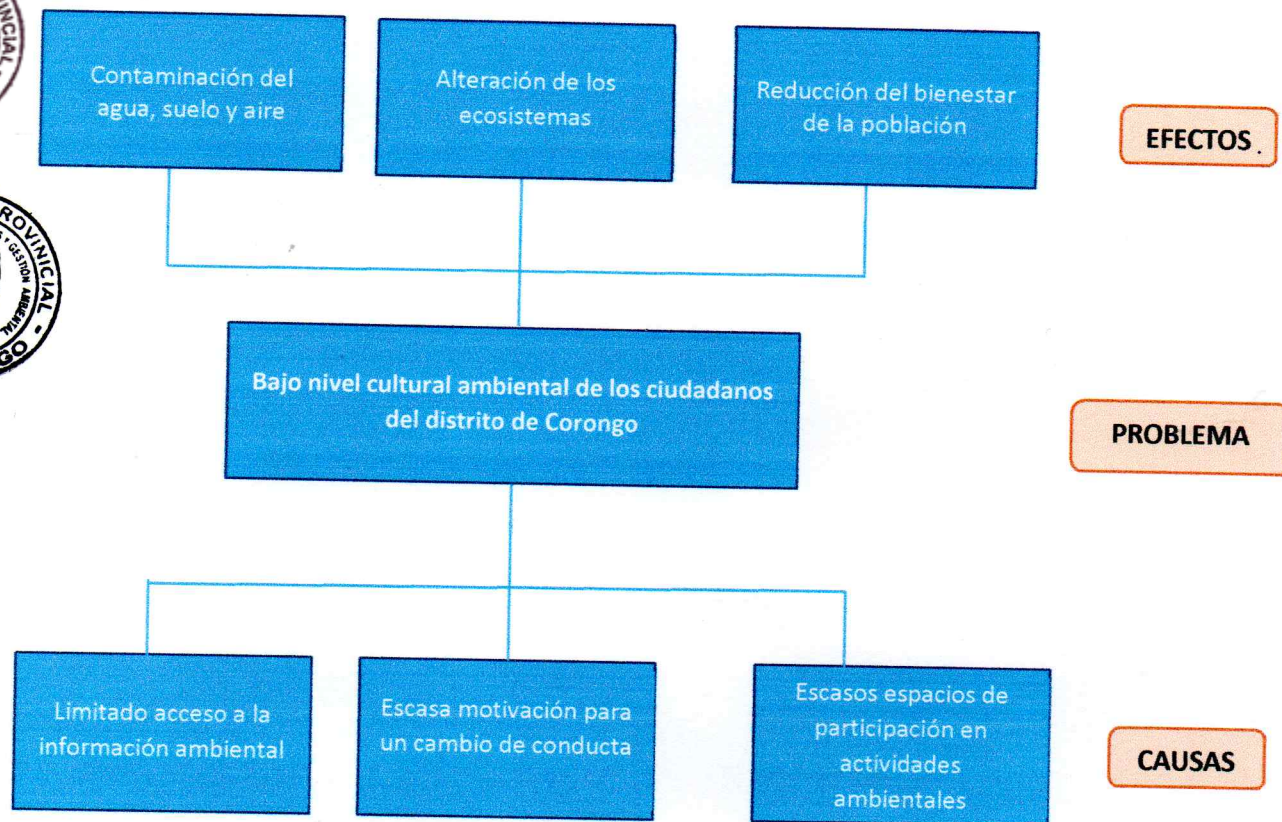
Contaminación del agua, suelo y aire

Alteración de los ecosistemas

Reducción del bienestar de la población

EFECTOS.

Bajo nivel cultural ambiental de los ciudadanos del distrito de Corongo

PROBLEMA

Limitado acceso a la información ambiental

Escasa motivación para un cambio de conducta

Escasos espacios de participación en actividades ambientales

CAUSAS

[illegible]NCIAL
ROVINCIAL
GESTIÓN AMBIENTAL
GO